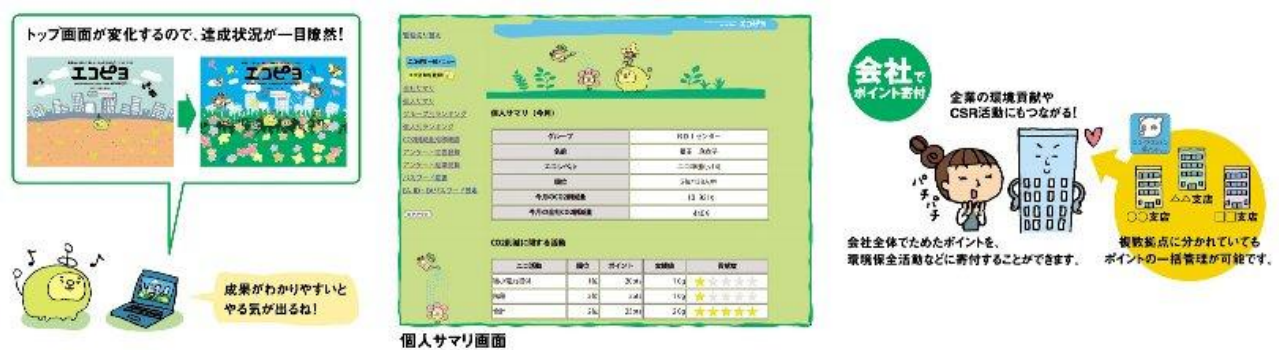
トップ画面が変化するので、達成状況が一目瞭然!

エコピョ

エコピョ

成果がわかりやすいとやる気が出るね!

エコピョ

個人サマリ(今月)

| グループ | |
|---|---|
| 氏名 | |
| エコレベル | |
| 順位 | |
| 今月のCO2削減量 | |
| 今月の累計CO2削減量 | |

CO2削減に関する活動

| エコ活動 | 回数 | ポイント | 削減量 | 貢献度 |
|---|---|---|---|---|
| | | | | |
| | | | | |
| 合計 | | | | |

個人サマリ画面

会社でポイント寄付

企業の環境貢献やCSR活動にもつながる!

パチパチ

○○支店

△△支店

□□支店

会社全体でためたポイントを、環境保全活動などに寄付することができます。

複数拠点に分かれていてもポイントの一括管理が可能です。